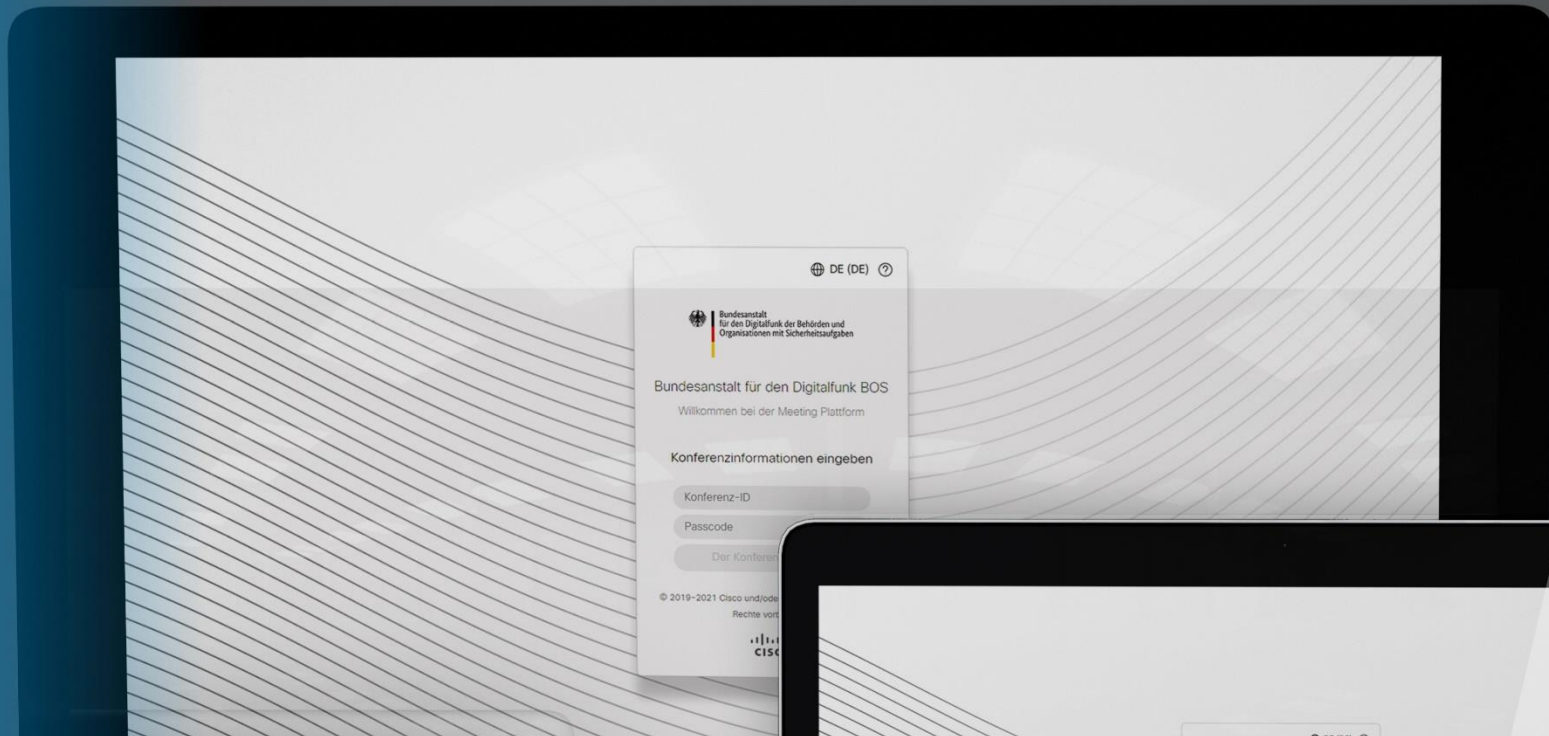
DE (DE)

Bundesanstalt für den Digitalfunk der Behörden und Organisationen mit Sicherheitsaufgaben

Bundesanstalt für den Digitalfunk BOS

Willkommen bei der Meeting Plattform

Konferenzinformationen eingeben

Konferenz-ID

Passcode

Der Konferen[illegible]

© 2019-2021 Cisco und/ode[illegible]

Rechte vor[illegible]

cisc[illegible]